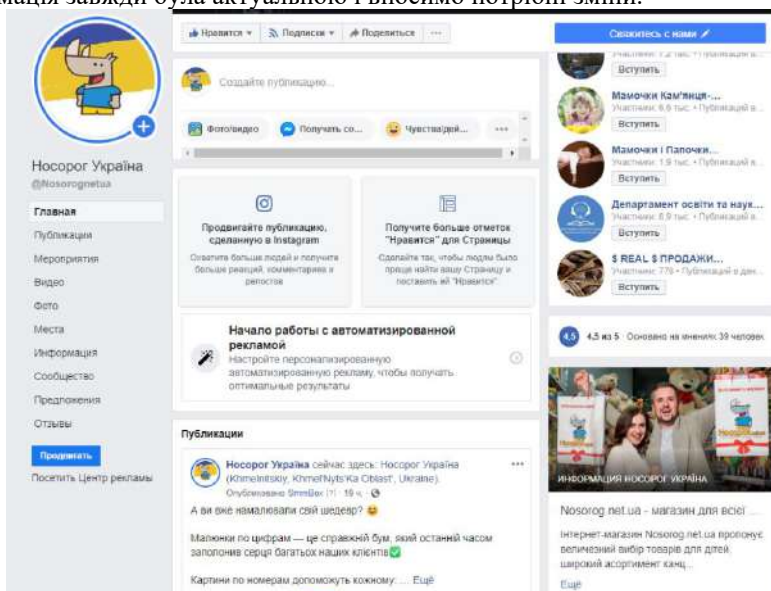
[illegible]мація завжди була актуальною і вносимо потрібні зміни.

Нравится ▾ Подписки ▾ Поделиться ···

Свяжитесь с нами

Носорог Україна
@Nosorognetua

Главная
Публикации
Мероприятия
Видео
Фото
Места
Информация
Сообщество
Предложения
Отзывы

Продвигать
Посетить Центр рекламы

Создайте публикацию...

Фото/видео
Получать со...
Чувства/дей...
···

Продвигайте публикацию, сделанную в Instagram
Охватите больше людей и получите больше реакций, комментариев и репостов

Получите больше отметок "Нравится" для Страницы
Сделайте так, чтобы людям было проще найти вашу Страницу и поставить ей "Нравится".

Начало работы с автоматизированной рекламой
Настройте персонализированную автоматизированную рекламу, чтобы получать оптимальные результаты

Публикации

Носорог Україна сейчас здесь: Носорог Україна (Khmelnitskiy, Khmel'Nyts'Ka Oblast', Ukraine).
Опубликовано SmmBox [?] · 19 ч. ·

А ви вже намалювали свій шедевр? 😀

Малюнки по цифрам — це справжній бум, який останній час заполонив серця багатьох наших клієнтів✅

Картини по номерам допоможуть кожному: ... Ещё

Участники: 1,2 тыс. · Публикаций в...
Вступить

Мамочки Кам'янця-...
Участники: 6,6 тыс. · Публикаций в...
Вступить

Мамочки і Папочки...
Участники: 1,9 тыс. · Публикаций в...
Вступить

Департамент освіти та наук...
Участники: 8,9 тыс. · Публикаций в...
Вступить

$ REAL $ ПРОДАЖИ...
Участники: 776 · Публикаций в ден...
Вступить

4,5 4,5 из 5 · Основано на мнениях: 39 человек

ИНФОРМАЦИЯ НОСОРОГ УКРАЇНА

Nosorog.net.ua - магазин для всієї ...

Інтернет-магазин Nosorog.net.ua пропонує величезний вибір товарів для дітей, широкий асортимент канц...
Ещё